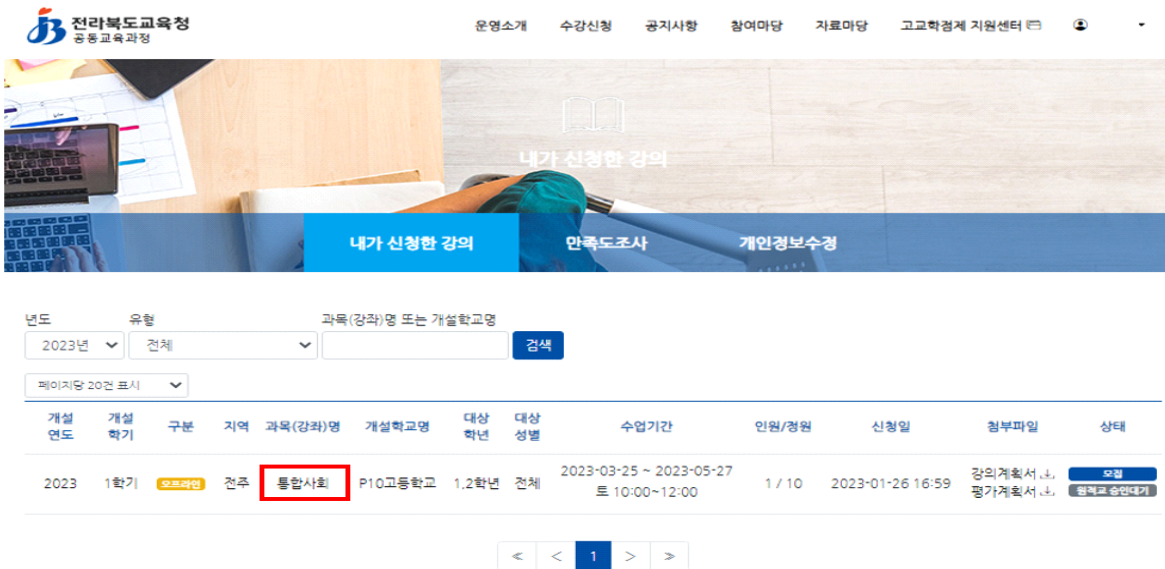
전라북도교육청
공동교육과정

운영소개 수강신청 공지사항 참여마당 자료마당 고교학점제 지원센터

내가 신청한 강의

내가 신청한 강의 만족도조사 개인정보수정

년도
2023년
유형
전체
과목(강좌)명 또는 개설학교명
검색

페이지당 20건 표시

| 개설 연도 | 개설 학기 | 구분 | 지역 | 과목(강좌)명 | 개설학교명 | 대상 학년 | 대상 성별 | 수업기간 | 인원/정원 | 신청일 | 첨부파일 | 상태 |
|---|---|---|---|---|---|---|---|---|---|---|---|---|
| 2023 | 1학기 | 오프라인 | 전주 | 통합사회 | P10고등학교 | 1,2학년 | 전체 | 2023-03-25 ~ 2023-05-27 토 10:00~12:00 | 1 / 10 | 2023-01-26 16:59 | 강의계획서 평가계획서 | 모집 원적교 승인대기 |

« < 1 > »